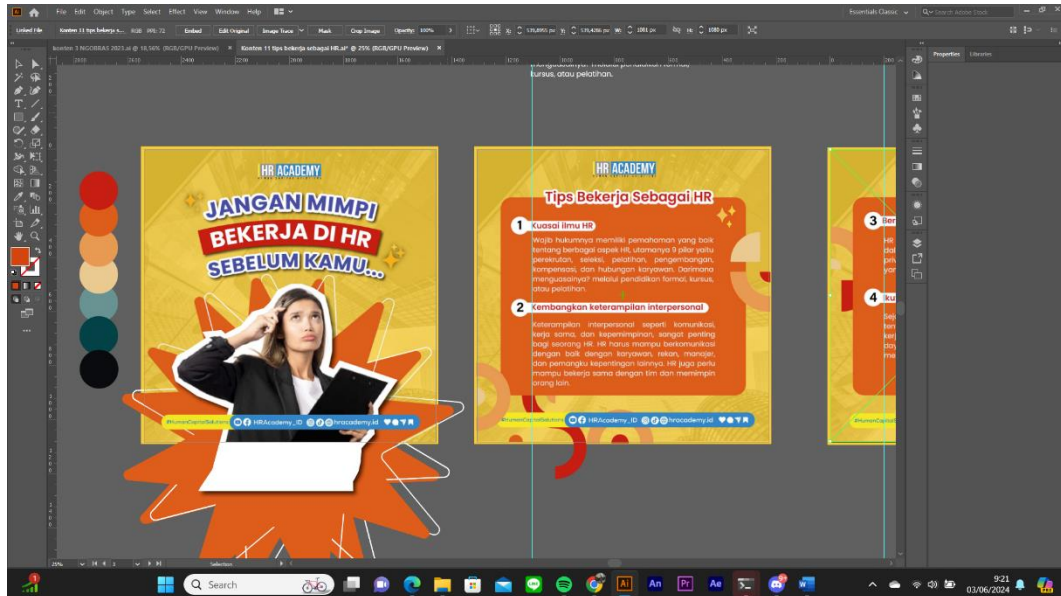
File Edit Object Type Select Effect View Window Help

Essential Classic

Linked File

Embed Edit Original Image Trace Mask Crop Image Opacity: 100%

Konten 11 tips bekerja sebagai HR.ai* @ 25% (RGB/GPU Preview)

Properties Libraries

kursus, atau pelatihan.

HR ACADEMY

JANGAN MIMPI
BEKERJA DI HR
SEBELUM KAMU...

#HumanCapitalSolution HRAcademy_ID @hracademy.id

HR ACADEMY

Tips Bekerja Sebagai HR

1 Kuasai ilmu HR

Wajib hukumnya memiliki pemahaman yang baik tentang berbagai aspek HR, utamanya 9 pilar yaitu perekrutan, seleksi, pelatihan, pengembangan, kompensasi, dan hubungan karyawan. Darimana menguasainya? melalui pendidikan formal, kursus, atau pelatihan.

2 Kembangkan keterampilan interpersonal

Keterampilan interpersonal seperti komunikasi, kerja sama, dan kepemimpinan, sangat penting bagi seorang HR. HR harus mampu berkomunikasi dengan baik dengan karyawan, rekan, manajer, dan pemangku kepentingan lainnya. HR juga perlu mampu bekerja sama dengan tim dan memimpin orang lain.

#HumanCapitalSolution HRAcademy_ID @hracademy.id

3 Ber
4 Iku

25%

Selection

Search

9:21
03/06/2024